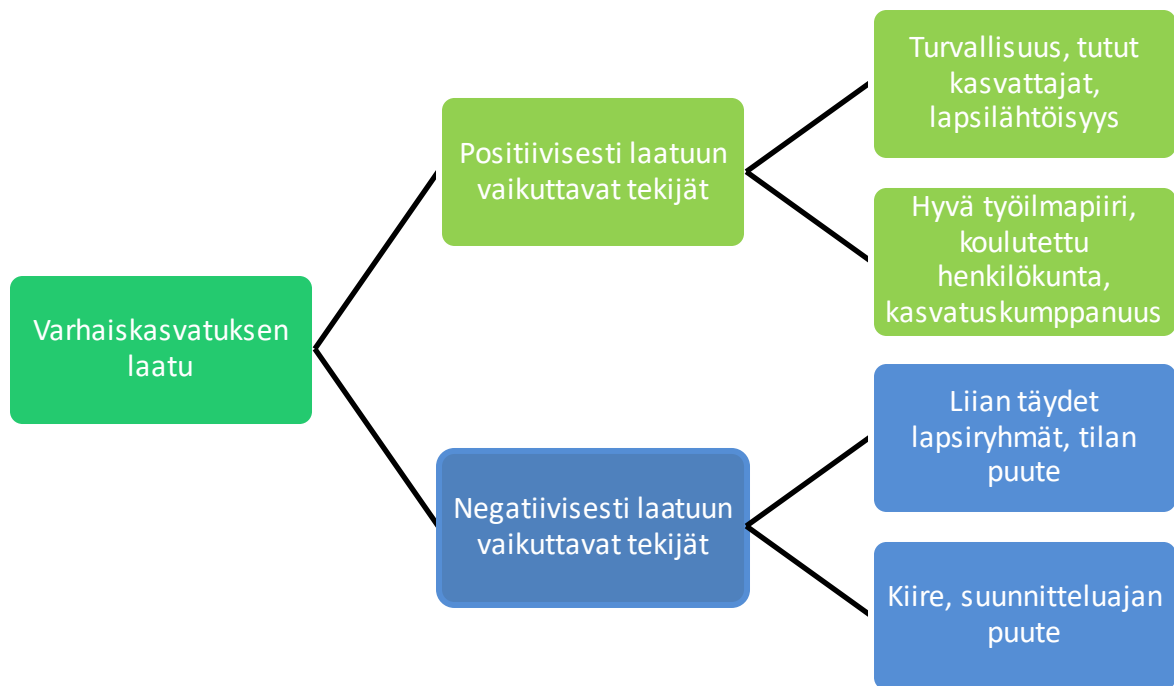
Varhaiskasvatuksen laatu

Positiivisesti laatuun vaikuttavat tekijät

Turvallisuus, tutut kasvattajat, lapsilähtöisyys

Hyvä työilmapiiri, koulutettu henkilökunta, kasvatuskumppanuus

Negatiivisesti laatuun vaikuttavat tekijät

Liian täydet lapsiryhmät, tilan puute

Kiire, suunnitteluajan puute